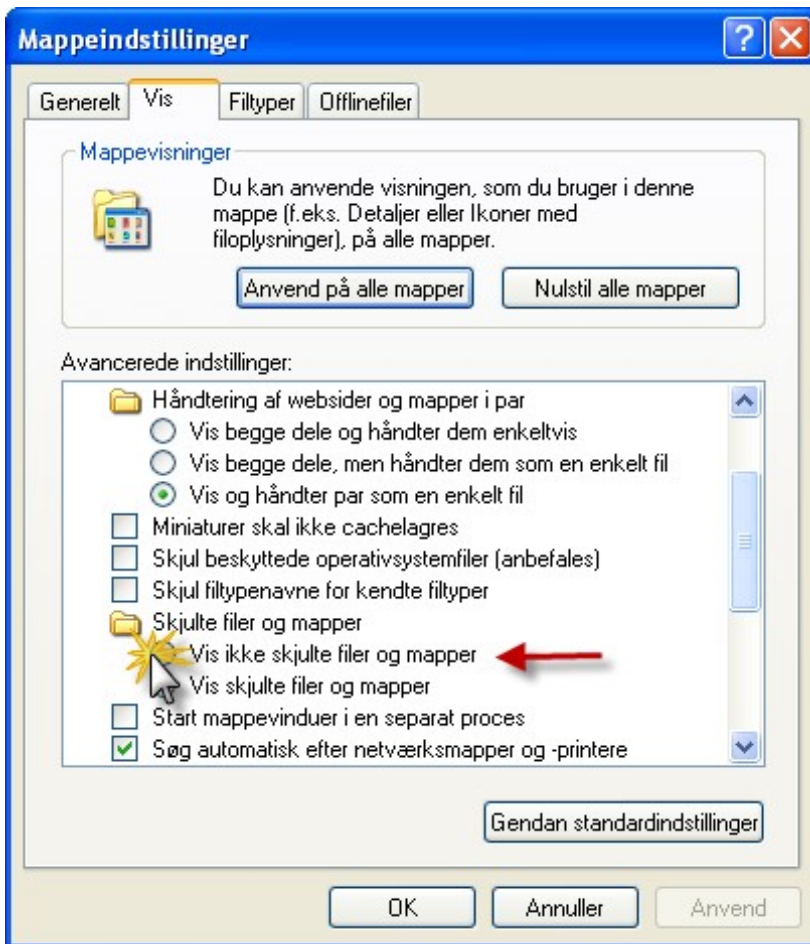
Mappeindstillinger

Generelt
Vis
Filtyper
Offlinefiler

Mappevisninger

Du kan anvende visningen, som du bruger i denne mappe (f.eks. Detaljer eller Ikoner med filoplysninger), på alle mapper.

Anvend på alle mapper
Nulstil alle mapper

Avancerede indstillinger:

Håndtering af websider og mapper i par
Vis begge dele og håndter dem enkeltvis
Vis begge dele, men håndter dem som en enkelt fil
Vis og håndter par som en enkelt fil
Miniaturer skal ikke cachelagres
Skjul beskyttede operativsystemfiler (anbefales)
Skjul filtypenavne for kendte filtyper
Skjulte filer og mapper
Vis ikke skjulte filer og mapper
Vis skjulte filer og mapper
Start mappevinduer i en separat proces
Søg automatisk efter netværksmapper og -printere

Gendan standardindstillinger

OK
Annuller
Anvend